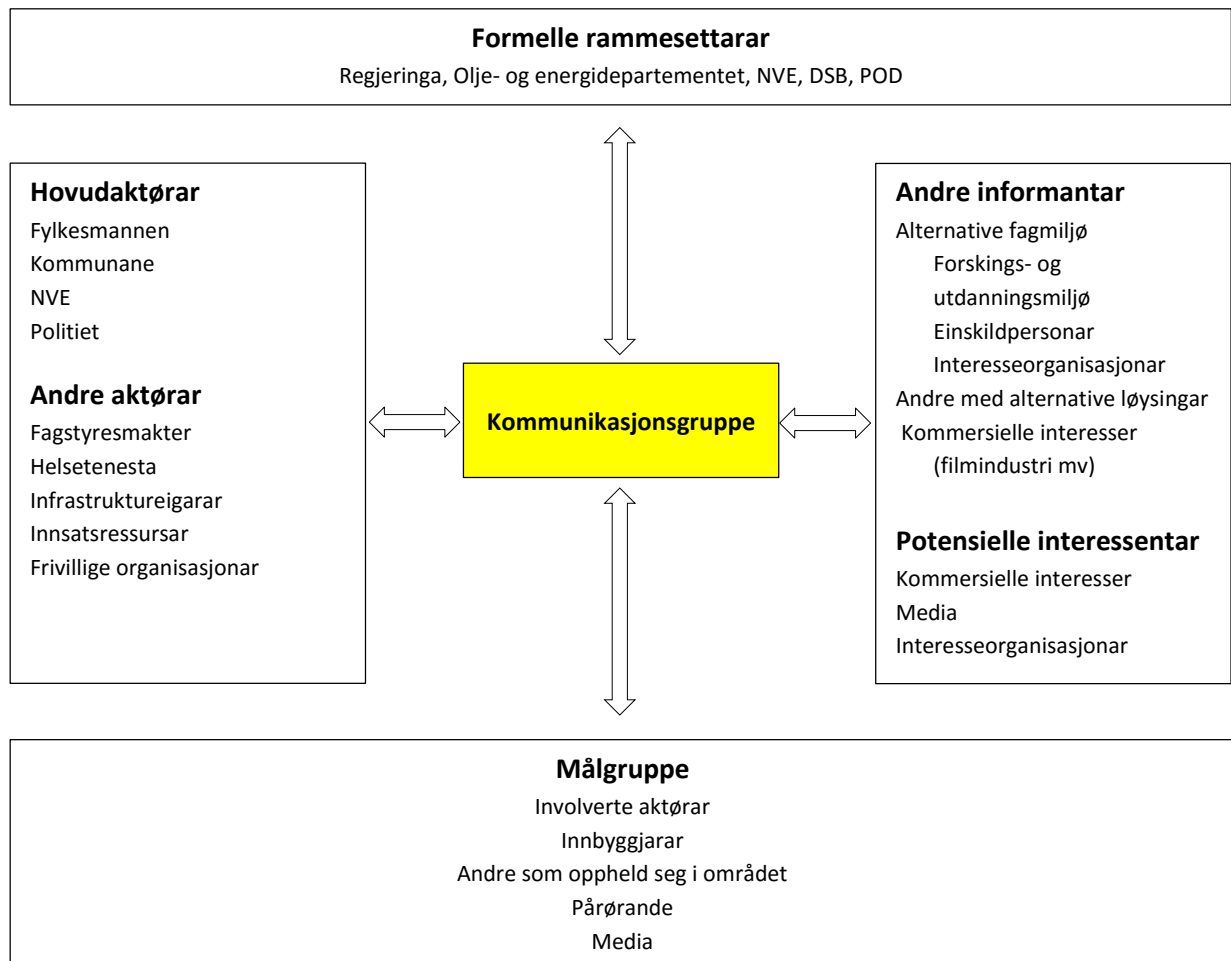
Formelle rammesettarar
Regjeringa, Olje- og energidepartementet, NVE, DSB, POD

Hovudaktørar
Fylkesmannen
Kommunane
NVE
Politiet

Andre aktørar
Fagstyresmakter
Helsetenesta
Infrastruktureigarar
Innsatsressursar
Frivillige organisasjonar

Kommunikasjonsgruppe

Andre informantar
Alternative fagmiljø
Forskings- og utdanningsmiljø
Einskildpersonar
Interesseorganisasjonar
Andre med alternative løysingar
Kommersielle interesser
(filmindustri mv)

Potensielle interessentar
Kommersielle interesser
Media
Interesseorganisasjonar

Målgruppe
Involverte aktørar
Innbyggjarar
Andre som oppheld seg i området
Pårørande
Media